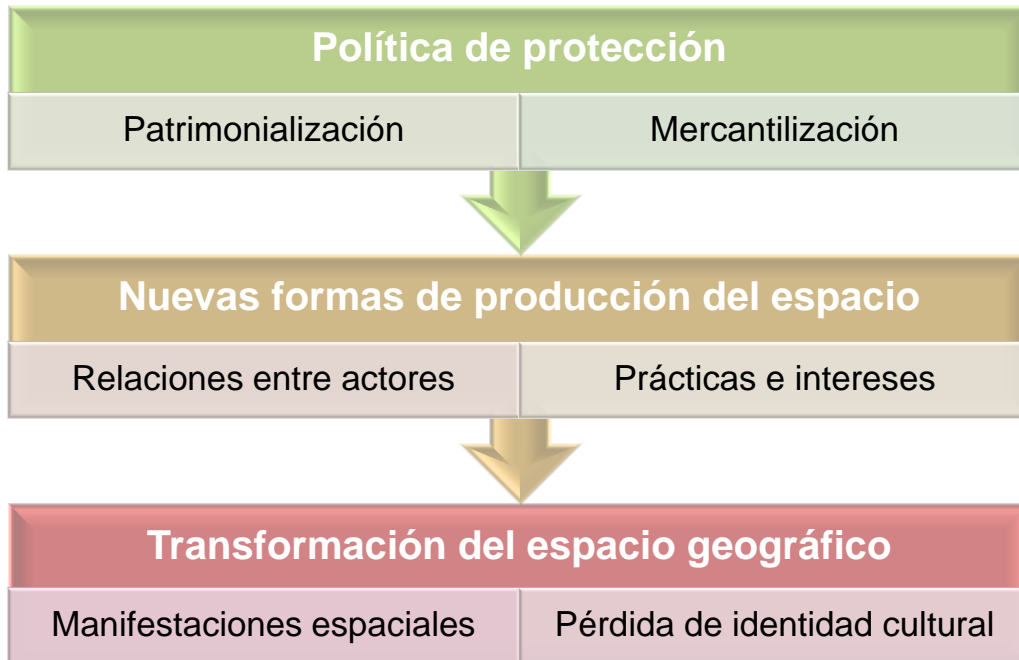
Política de protección

Patrimonialización

Mercantilización

Nuevas formas de producción del espacio

Relaciones entre actores

Prácticas e intereses

Transformación del espacio geográfico

Manifestaciones espaciales

Pérdida de identidad cultural